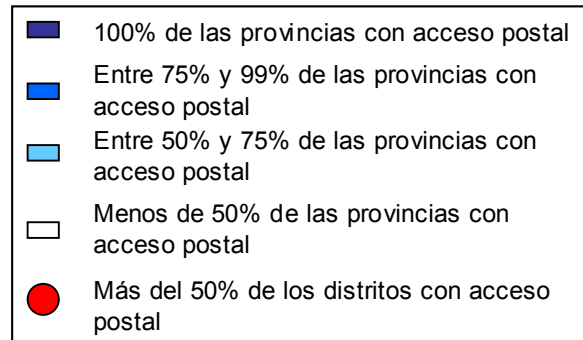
100% de las provincias con acceso postal

Entre 75% y 99% de las provincias con acceso postal

Entre 50% y 75% de las provincias con acceso postal

Menos de 50% de las provincias con acceso postal

Más del 50% de los distritos con acceso postal